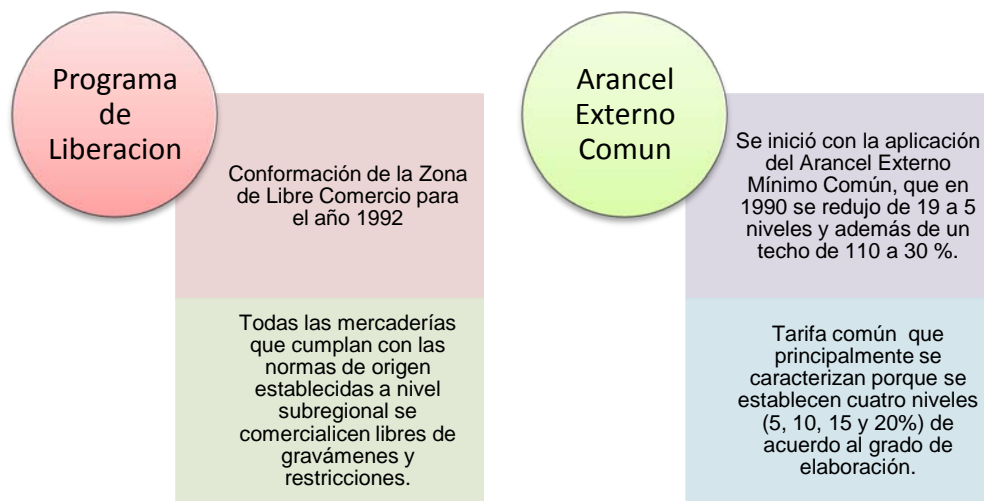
Programa de Liberacion

Conformación de la Zona de Libre Comercio para el año 1992

Todas las mercaderías que cumplan con las normas de origen establecidas a nivel subregional se comercialicen libres de gravámenes y restricciones.

Arancel Externo Comun

Se inició con la aplicación del Arancel Externo Mínimo Común, que en 1990 se redujo de 19 a 5 niveles y además de un techo de 110 a 30 %.

Tarifa común que principalmente se caracterizan porque se establecen cuatro niveles (5, 10, 15 y 20%) de acuerdo al grado de elaboración.